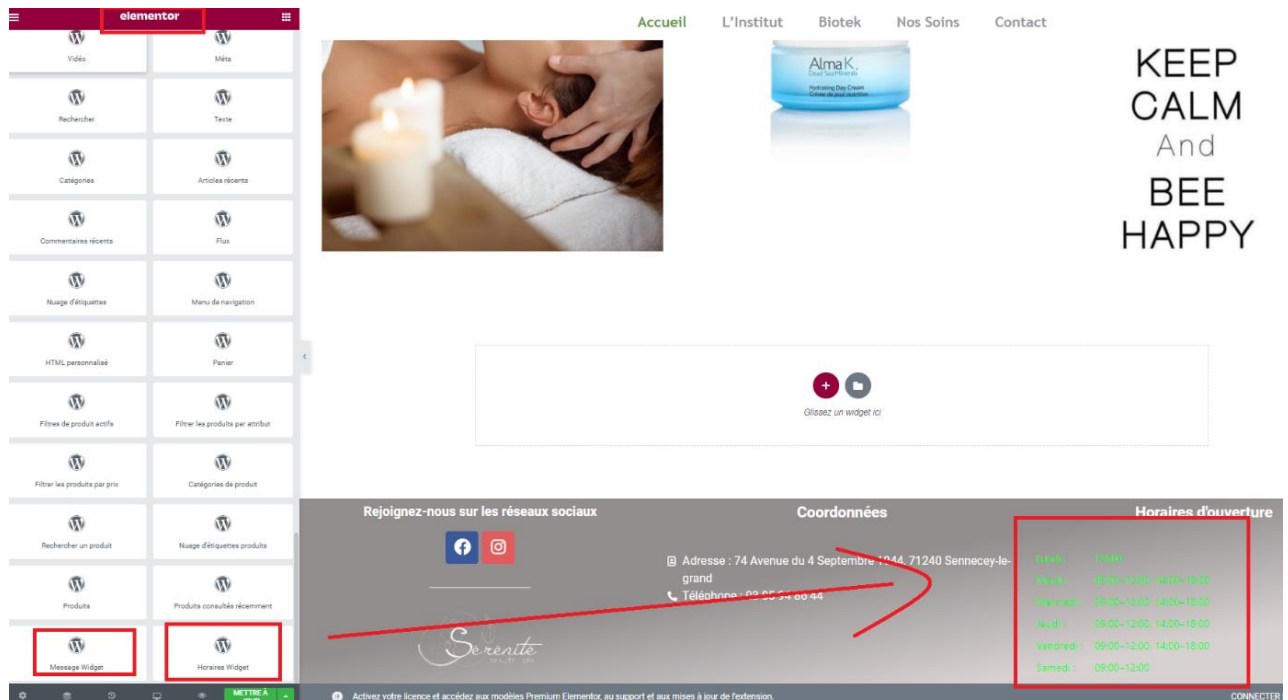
elementor

Vidéo
Méta
Rechercher
Texte
Catégories
Articles récents
Commentaires récents
Flux
Nuage d'étiquettes
Menu de navigation
HTML personnalisé
Panier
Filtres de produit actifs
Filtrer les produits par attribut
Filtrer les produits par prix
Catégories de produit
Rechercher un produit
Nuage d'étiquettes produits
Produits
Produits consultés récemment
Message Widget
Horaires Widget

METTRE À JOUR

Accueil L'Institut Biotek Nos Soins Contact

Alma K.
Dead Sea Minerals
Hydrating Day Cream

KEEP CALM And BEE HAPPY

Glissez un widget ici

Rejoignez-nous sur les réseaux sociaux

Coordonnées

Adresse : 74 Avenue du 4 Septembre 1944, 71240 Sennecey-le-grand
Téléphone : 03 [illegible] 44

Horaires d'ouverture

Lundi : Fermé
Mardi : 09:00–12:00, 14:00–18:00
Mercredi : 09:00–12:00, 14:00–18:00
Jeudi : 09:00–12:00, 14:00–18:00
Vendredi : 09:00–12:00, 14:00–18:00
Samedi : 09:00–12:00

Sérénité

Activez votre licence et accédez aux modèles Premium Elementor, au support et aux mises à jour de l'extension.
CONNECTER